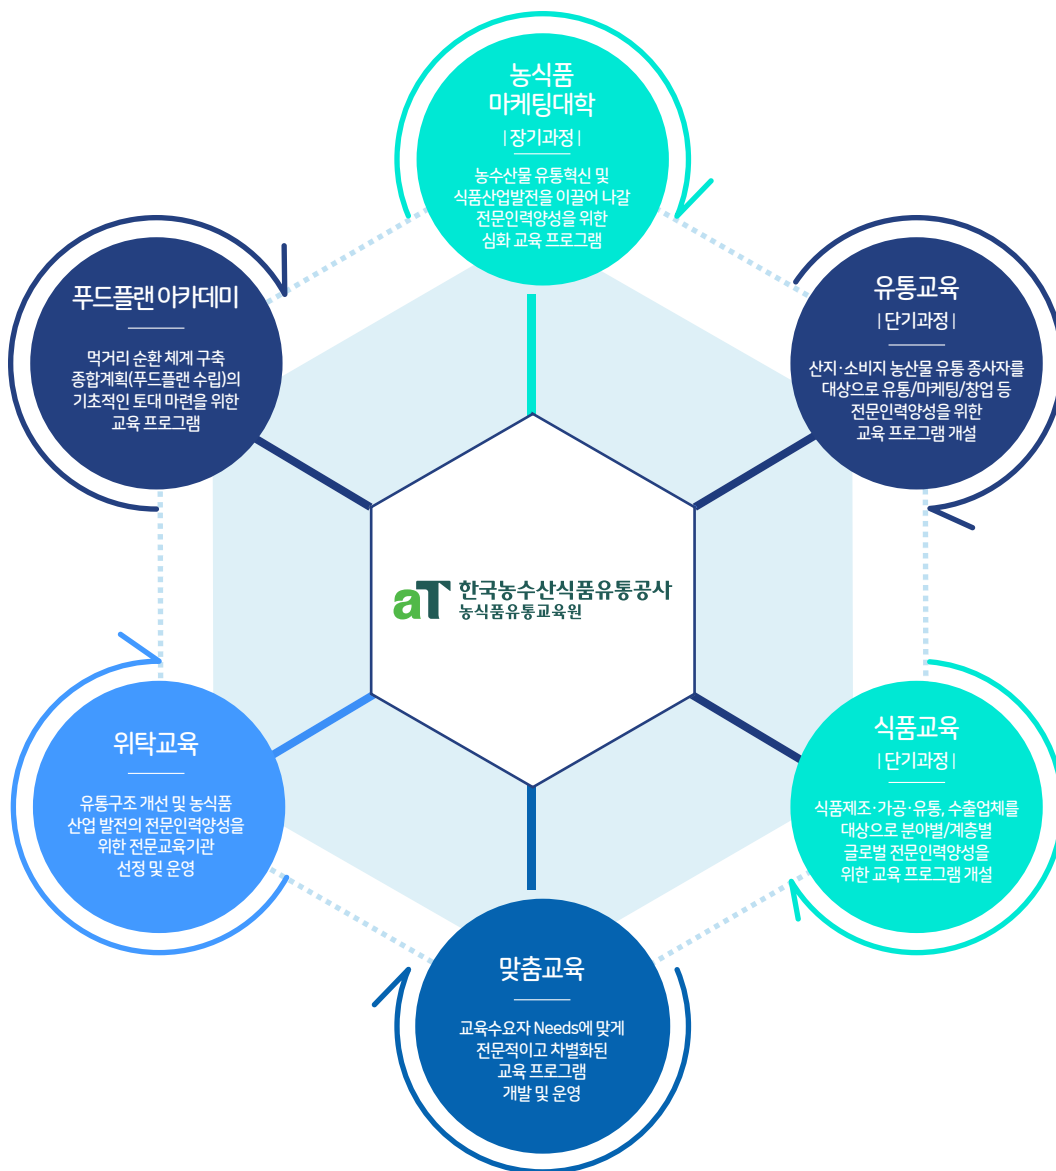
농식품
마케팅대학
| 장기과정 |

농수산물 유통혁신 및
식품산업발전을 이끌어 나갈
전문인력양성을 위한
심화 교육 프로그램

푸드플랜 아카데미

먹거리 순환 체계 구축
종합계획(푸드플랜 수립)의
기초적인 토대 마련을 위한
교육 프로그램

유통교육
| 단기과정 |

산지·소비지 농산물 유통 종사자를
대상으로 유통/마케팅/창업 등
전문인력양성을 위한
교육 프로그램 개설

aT 한국농수산식품유통공사
농식품유통교육원

위탁교육

유통구조 개선 및 농식품
산업 발전의 전문인력양성을
위한 전문교육기관
선정 및 운영

식품교육
| 단기과정 |

식품제조·가공·유통, 수출업체를
대상으로 분야별/계층별
글로벌 전문인력양성을
위한 교육 프로그램 개설

맞춤교육

교육수요자 Needs에 맞게
전문적이고 차별화된
교육 프로그램
개발 및 운영